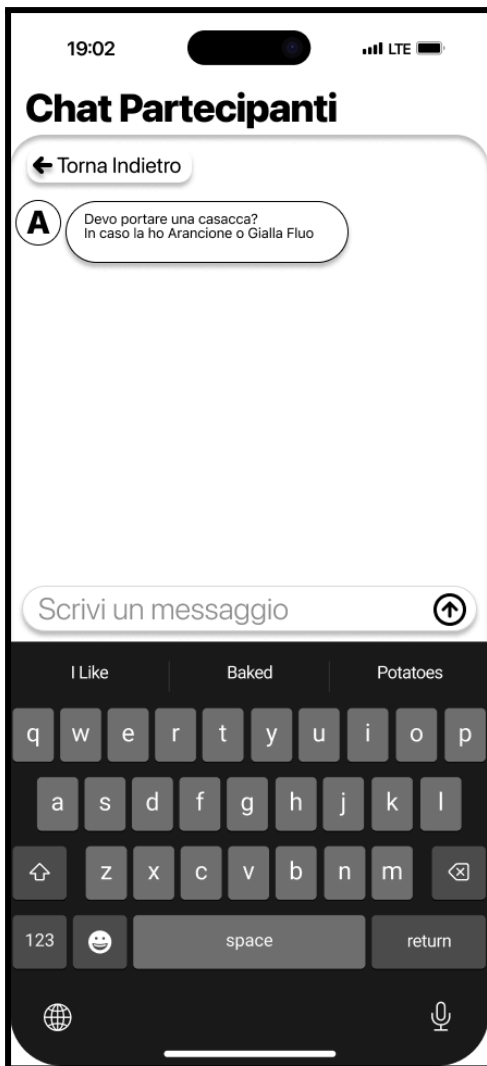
19:02

LTE

Chat Partecipanti

Torna Indietro

A

Devo portare una casacca?
In caso la ho Arancione o Gialla Fluo

Scrivi un messaggio

I Like | Baked | Potatoes

q w e r t y u i o p
a s d f g h j k l
z x c v b n m
123 space return